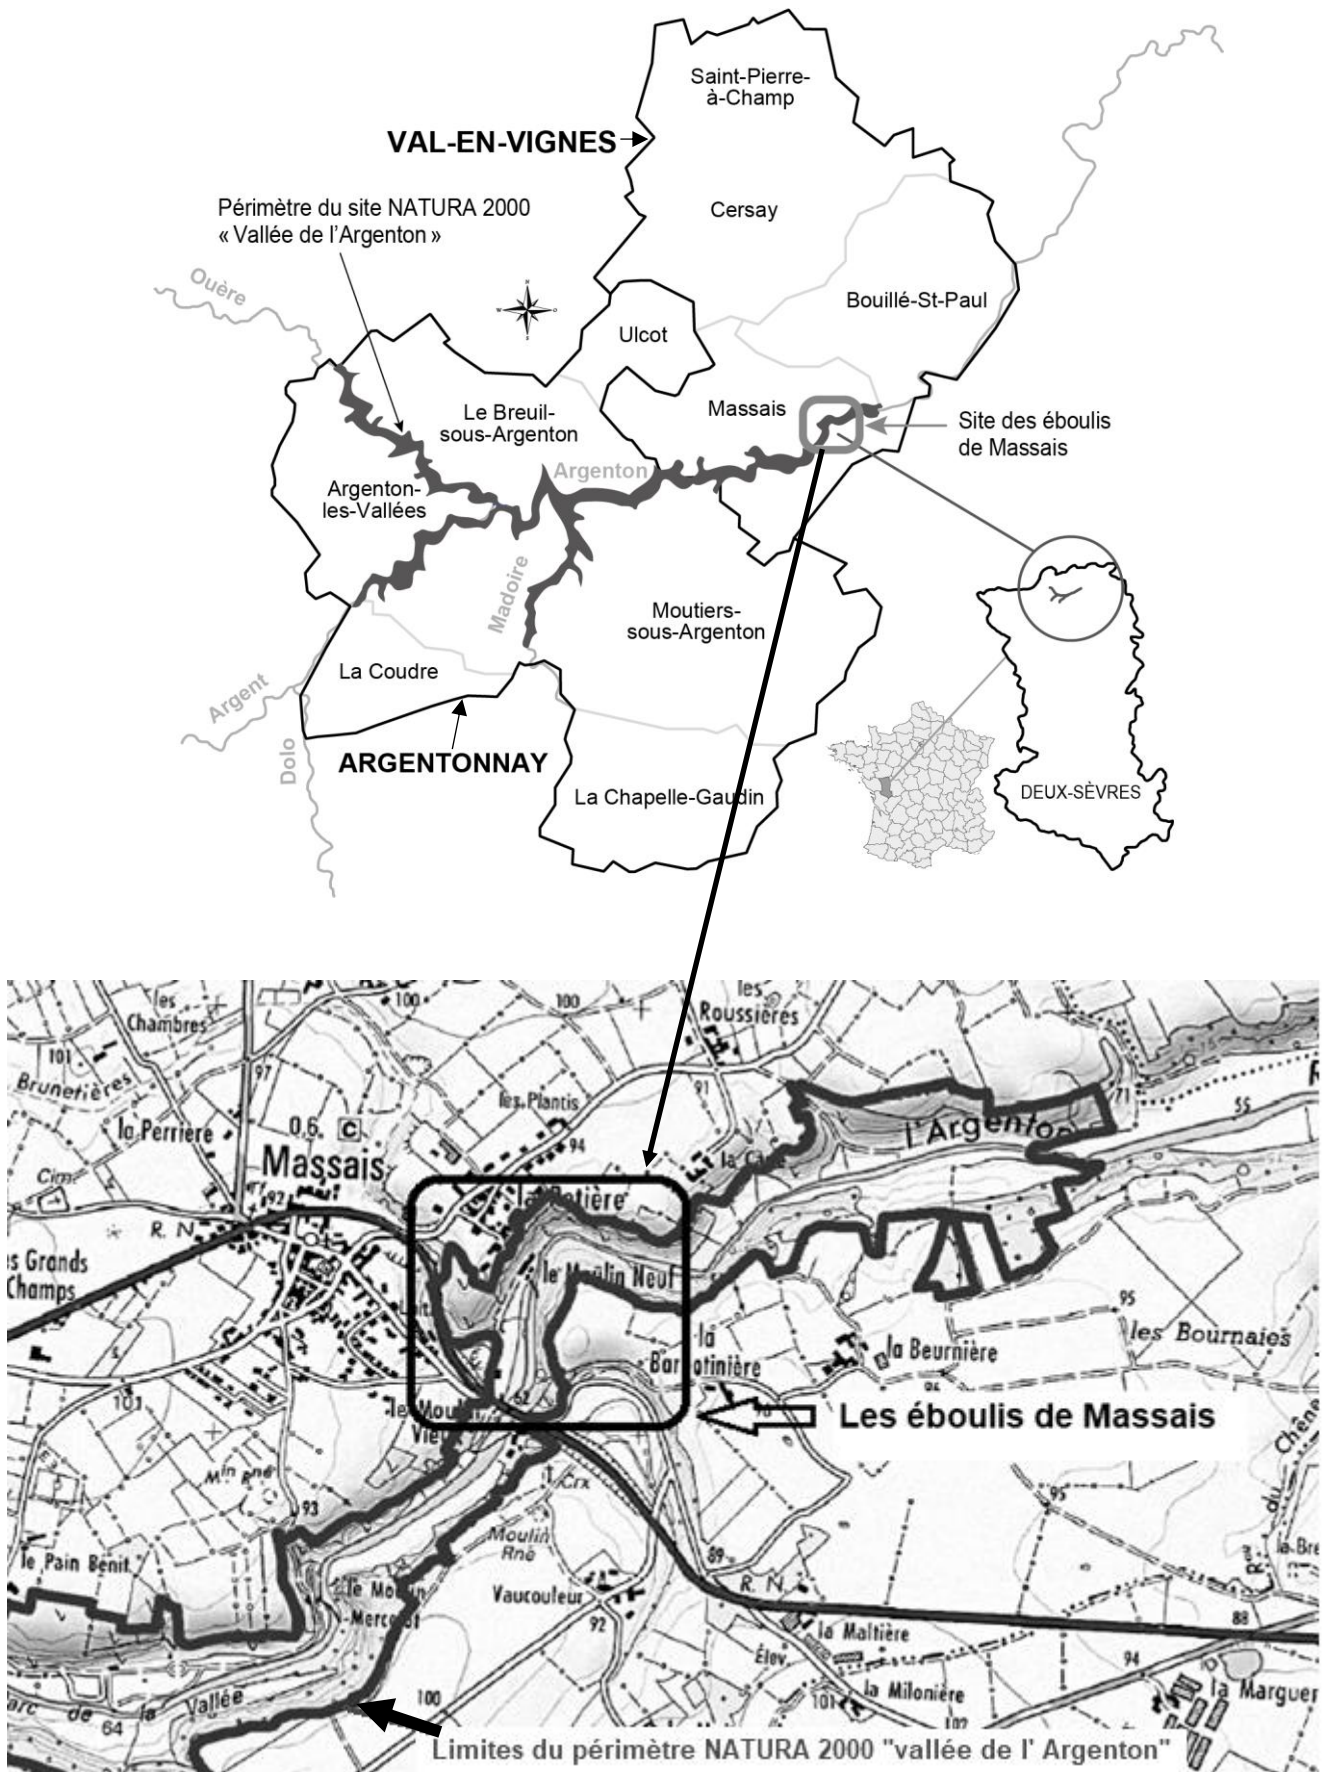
Saint-Pierre-à-Champ

VAL-EN-VIGNES

Cersay

Périmètre du site NATURA 2000 « Vallée de l'Argenton »

Ouère

Bouillé-St-Paul

Ulcot

Massais

Site des éboulis de Massais

Le Breuil-sous-Argenton

Argenton

Argenton-les-Vallées

Madoire

Moutiers-sous-Argenton

La Coudre

Argent

ARGENTONNAY

Dolo

La Chapelle-Gaudin

DEUX-SÈVRES

les Chambres

100

100

les Roussières

101

Brunetières

97

les Plantis

91

l'Argenton

71

55

la Perrière

0.6. C

94

Massais

la Cure

Cim.

92

la Potière

R. N.

les Grands Champs

le Moulin Neuf

95

les Bournaies

la Barratinière

la Beurnière

101

le Moulin Vieux

52

Les éboulis de Massais

Mln Rné

Crx

93

Moulin Rné

89

le Pain Benit

le Moulin Mercerat

Vaucouleur

R. N.

92

la Maltière

Élev.

94

88

100

101

la Milonière

la Marguer

la Vallée

64

Chêne

la Bre

Limites du périmètre NATURA 2000 "vallée de l' Argenton"